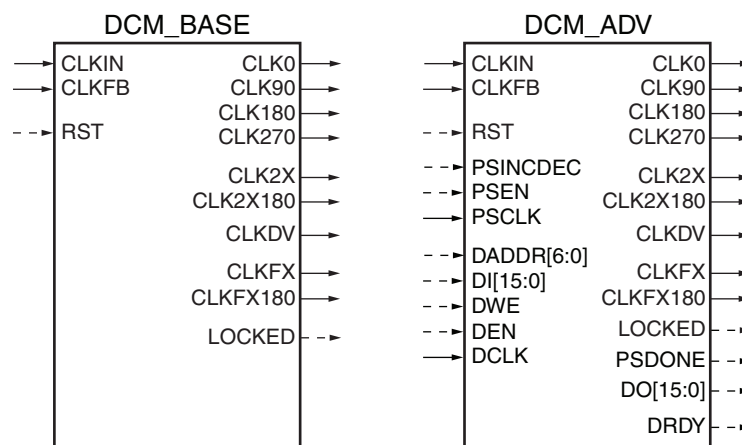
DCM_BASE

CLKIN
CLKFB

RST

CLK0
CLK90
CLK180
CLK270

CLK2X
CLK2X180

CLKDV

CLKFX
CLKFX180

LOCKED

DCM_ADV

CLKIN
CLKFB

RST

PSINCDEC
PSEN
PSCLK

DADDR[6:0]
DI[15:0]
DWE
DEN
DCLK

CLK0
CLK90
CLK180
CLK270

CLK2X
CLK2X180

CLKDV

CLKFX
CLKFX180

LOCKED
PSDONE
DO[15:0]

DRDY